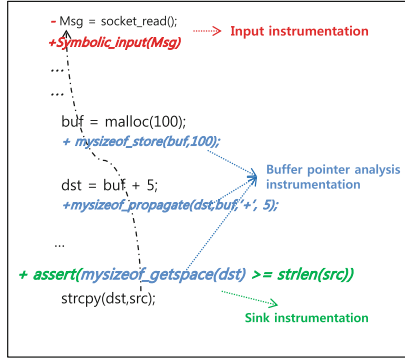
- Msg = socket_read();
+Symbolic_input(Msg)
Input instrumentation
…
…
buf = malloc(100);
+ mysizeof_store(buf,100);
Buffer pointer analysis instrumentation
dst = buf + 5;
+mysizeof_propagate(dst,buf,'+', 5);
...
+ assert(mysizeof_getspace(dst) >= strlen(src))
strcpy(dst,src);
Sink instrumentation